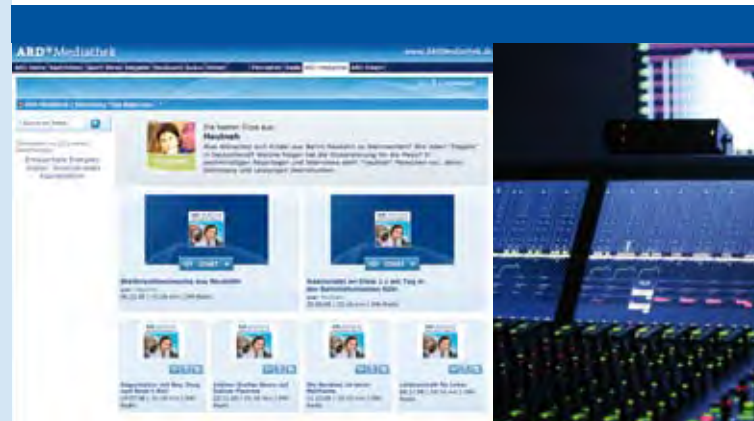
ARD Mediathek

www.ARDMediathek.de

Die besten Orte aus:
Neuland

Erneuerbare Energien

Weltkriegsbombe aus Neubildt

Kaesestadt an Elbe: 1:1 mit Tag in der Kaiserstuhl Köln

Reportage aus Neuland

Der Neuland

Lebenswelt für Leben

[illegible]